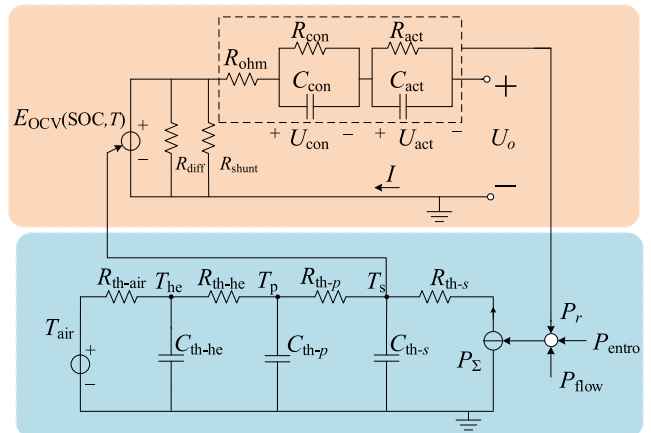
$R_{\text{con}}$
$R_{\text{act}}$
$R_{\text{ohm}}$
$C_{\text{con}}$
$C_{\text{act}}$
$E_{\text{OCV}}(\text{SOC},T)$
+
−
+
$R_{\text{diff}}$
$R_{\text{shunt}}$
+ $U_{\text{con}}$ −
+ $U_{\text{act}}$ −
$U_o$
$I$
−
$R_{\text{th-air}}$
$T_{\text{he}}$
$R_{\text{th-he}}$
$T_{\text{p}}$
$R_{\text{th-}p}$
$T_{\text{s}}$
$R_{\text{th-}s}$
$T_{\text{air}}$
+
−
$C_{\text{th-he}}$
$C_{\text{th-}p}$
$C_{\text{th-}s}$
$P_{\Sigma}$
$P_r$
$P_{\text{entro}}$
$P_{\text{flow}}$